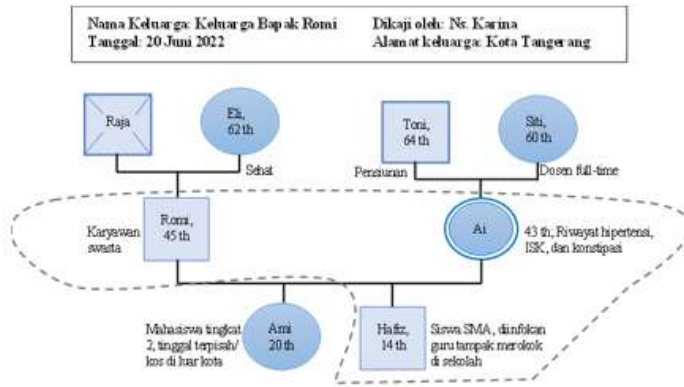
Nama Keluarga: Keluarga Bapak Romi
Tanggal: 20 Juni 2022

Dikaji oleh: Ns. Karina
Alamat keluarga: Kota Tangerang

Raja

Eli, 62 th

Sehat

Toni, 64 th

Pensiunan

Siti, 60 th

Dosen full-time

Karyawan swasta

Romi, 45 th

Ai

43 th; Riwayat hipertensi, ISK, dan konstipasi

Mahasiswa tingkat 2, tinggal terpisah/ kos di luar kota

Ami 20 th

Hafiz, 14 th

Siswa SMA, diinfokan guru tampak merokok di sekolah